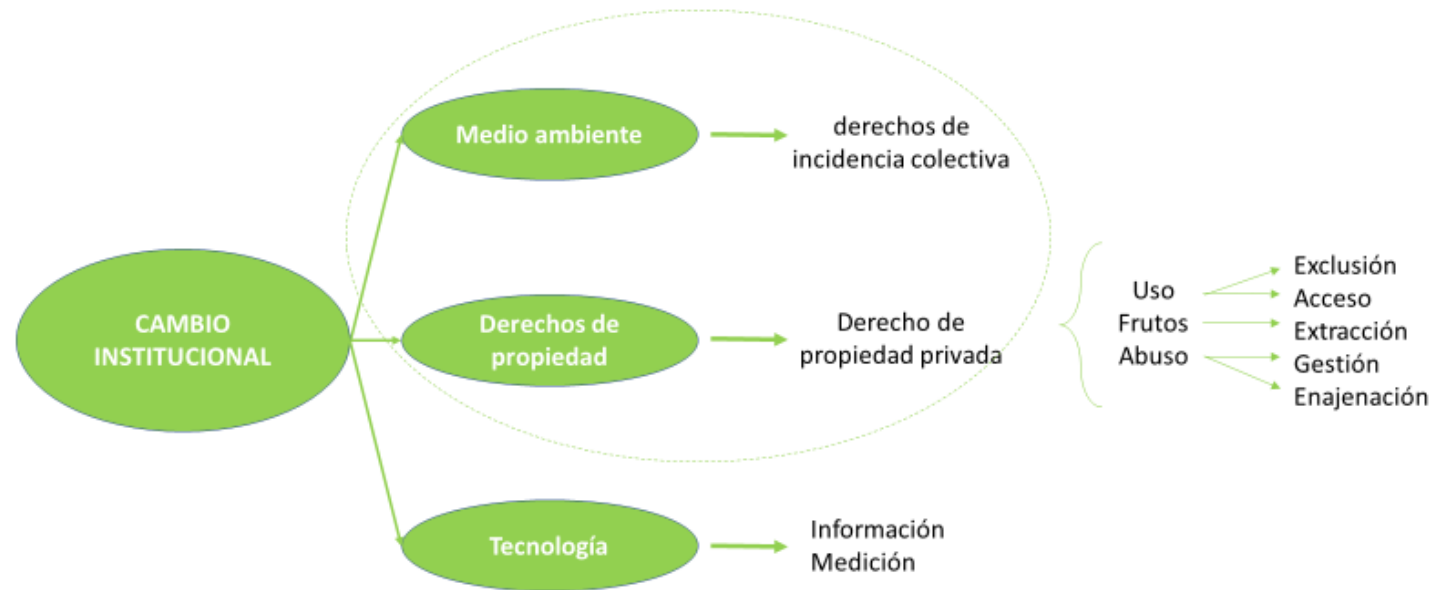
CAMBIO INSTITUCIONAL

Medio ambiente

derechos de incidencia colectiva

Derechos de propiedad

Derecho de propiedad privada

Uso
Frutos
Abuso

Exclusión
Acceso
Extracción
Gestión
Enajenación

Tecnología

Información
Medición